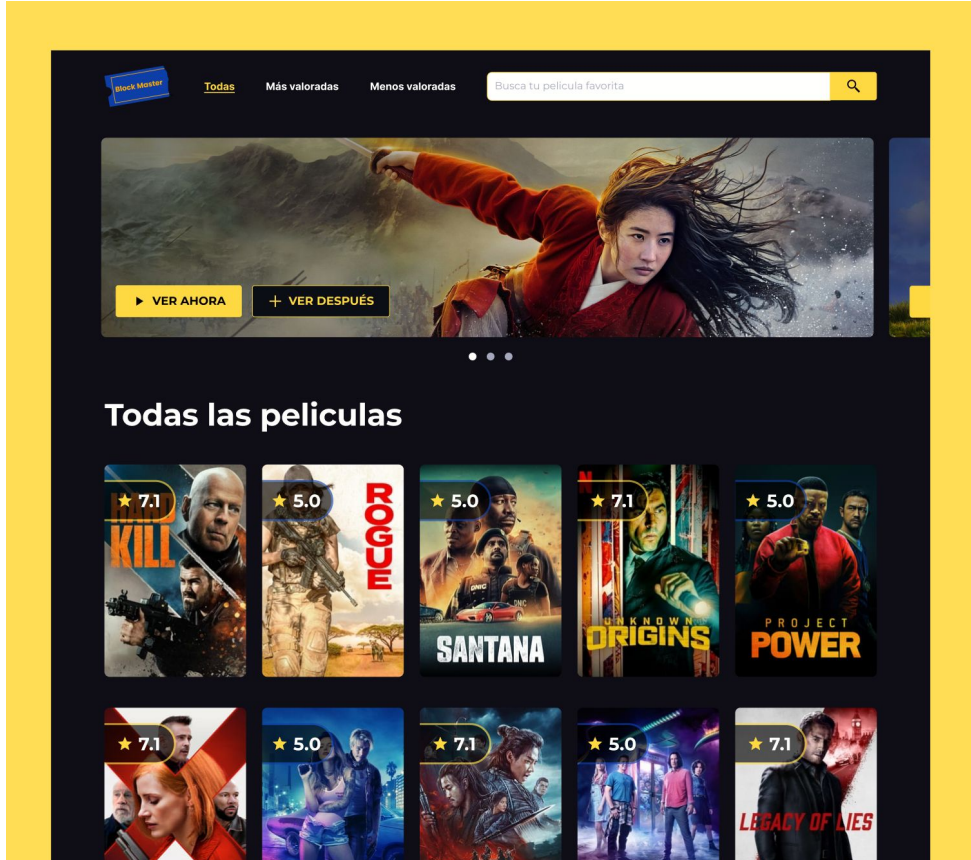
Block Master

Todas
Más valoradas
Menos valoradas

Busca tu película favorita

▶ VER AHORA
+ VER DESPUÉS

Todas las peliculas

★ 7.1
HARD KILL

★ 5.0
ROGUE

★ 5.0
SANTANA

★ 7.1
UNKNOWN ORIGINS

★ 5.0
PROJECT POWER

★ 7.1

★ 5.0

★ 7.1

★ 5.0

★ 7.1
LEGACY OF LIES